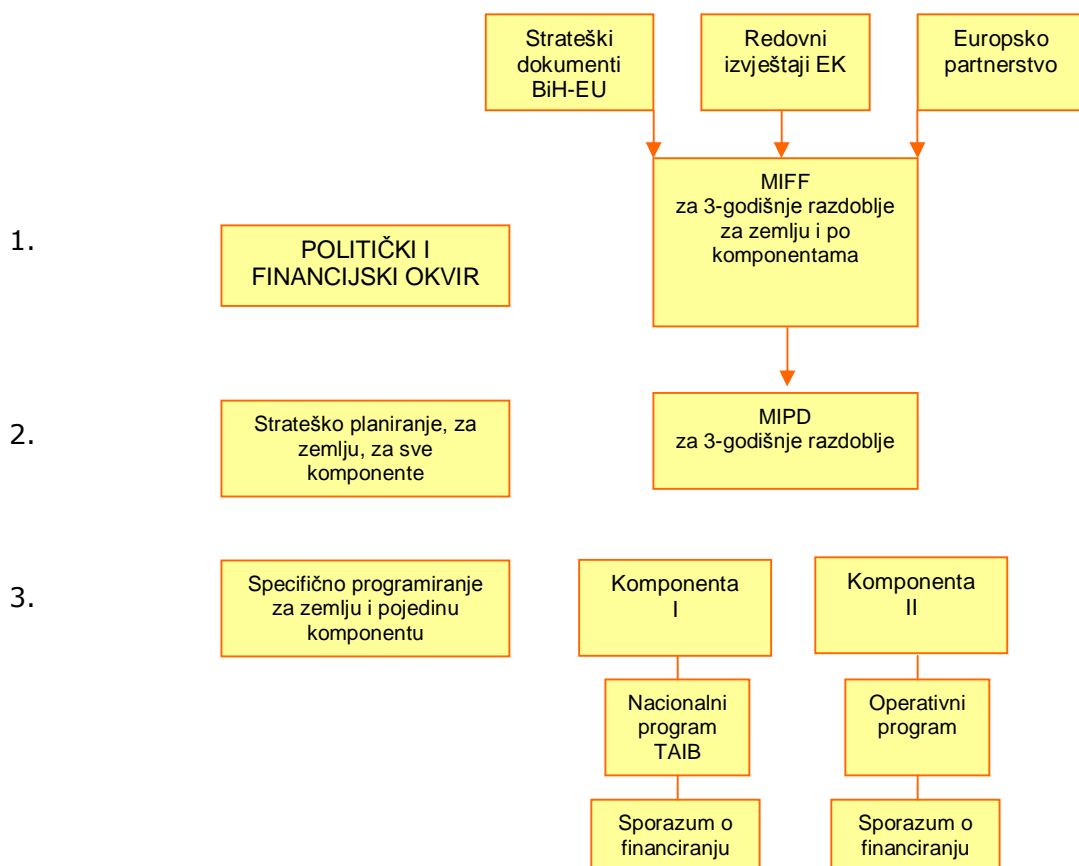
Strateški dokumenti BiH-EU

Redovni izvještaji EK

Europsko partnerstvo

MIFF
za 3-godišnje razdoblje za zemlju i po komponentama

1.

POLITIČKI I FINANCIJSKI OKVIR

MIPD
za 3-godišnje razdoblje

2.

Strateško planiranje, za zemlju, za sve komponente

3.

Specifično programiranje za zemlju i pojedinu komponentu

Komponenta I

Nacionalni program TAIB

Sporazum o financiranju

Komponenta II

Operativni program

Sporazum o financiranju